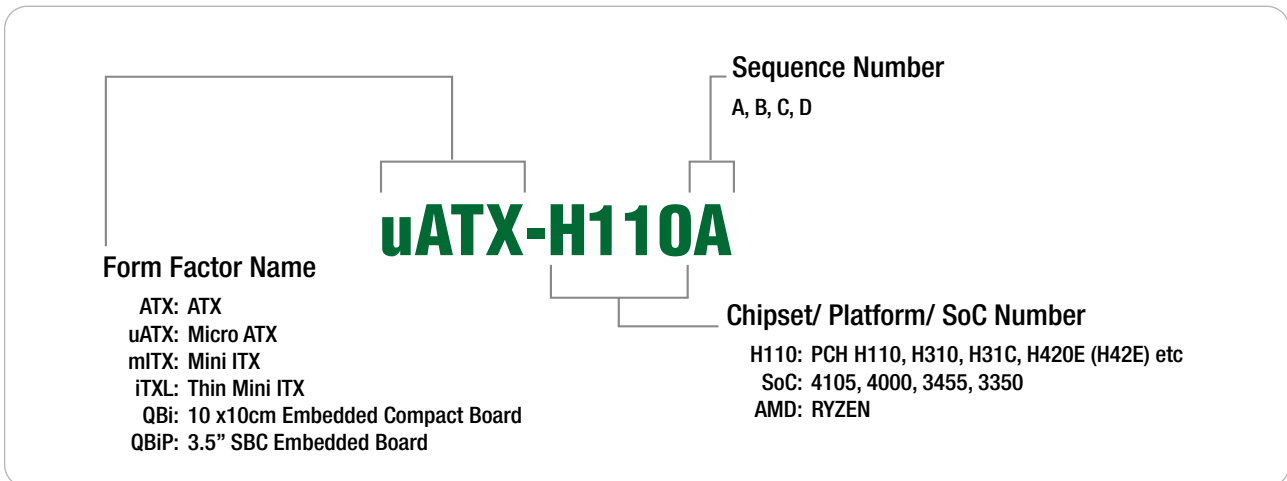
Sequence Number

A, B, C, D

uATX-H110A

Form Factor Name

ATX: ATX
uATX: Micro ATX
mITX: Mini ITX
iTXL: Thin Mini ITX
QBi: 10 x10cm Embedded Compact Board
QBiP: 3.5" SBC Embedded Board

Chipset/ Platform/ SoC Number

H110: PCH H110, H310, H31C, H420E (H42E) etc
SoC: 4105, 4000, 3455, 3350
AMD: RYZEN